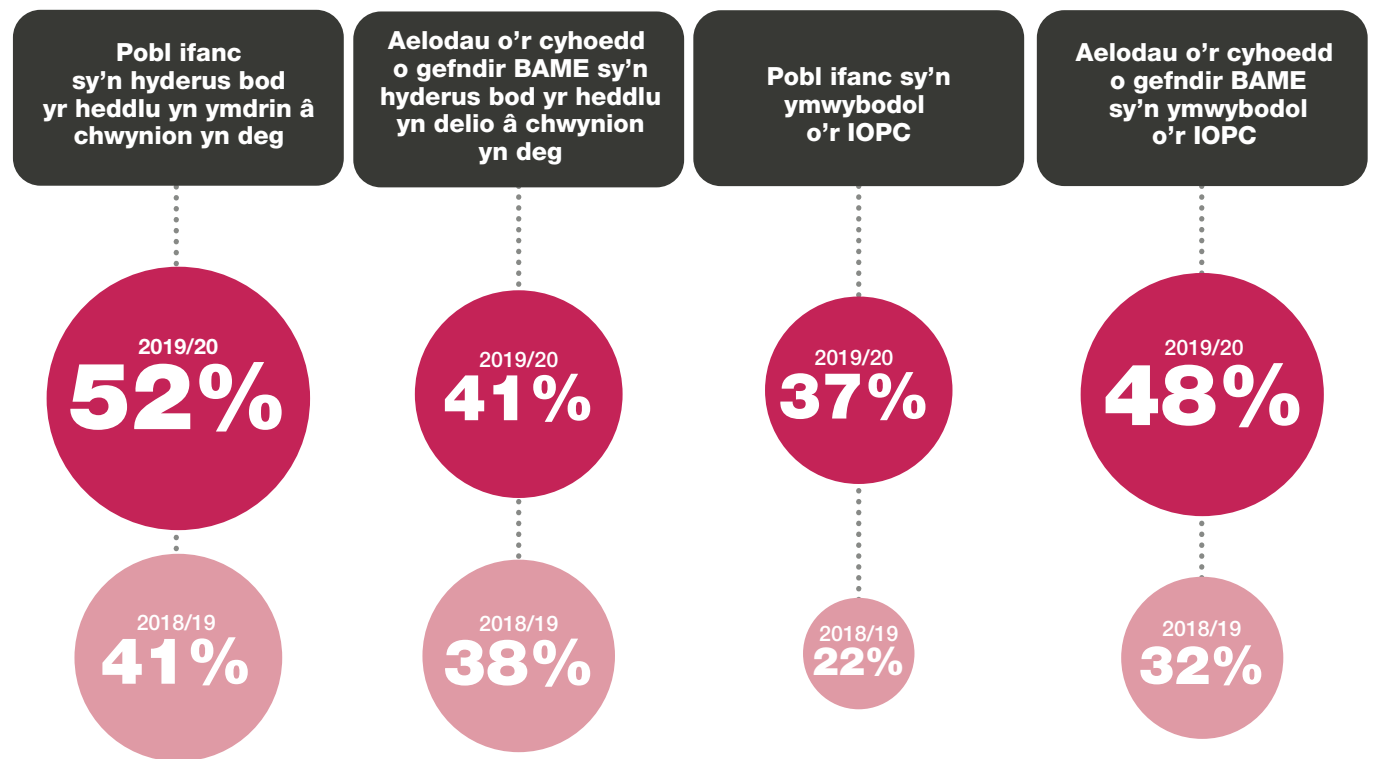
Pobl ifanc sy'n hyderus bod yr heddlu yn ymdrin â chwynion yn deg

2019/20
52%

2018/19
41%

Aelodau o'r cyhoedd o gefndir BAME sy'n hyderus bod yr heddlu yn delio â chwynion yn deg

2019/20
41%

2018/19
38%

Pobl ifanc sy'n ymwybodol o'r IOPC

2019/20
37%

2018/19
22%

Aelodau o'r cyhoedd o gefndir BAME sy'n ymwybodol o'r IOPC

2019/20
48%

2018/19
32%